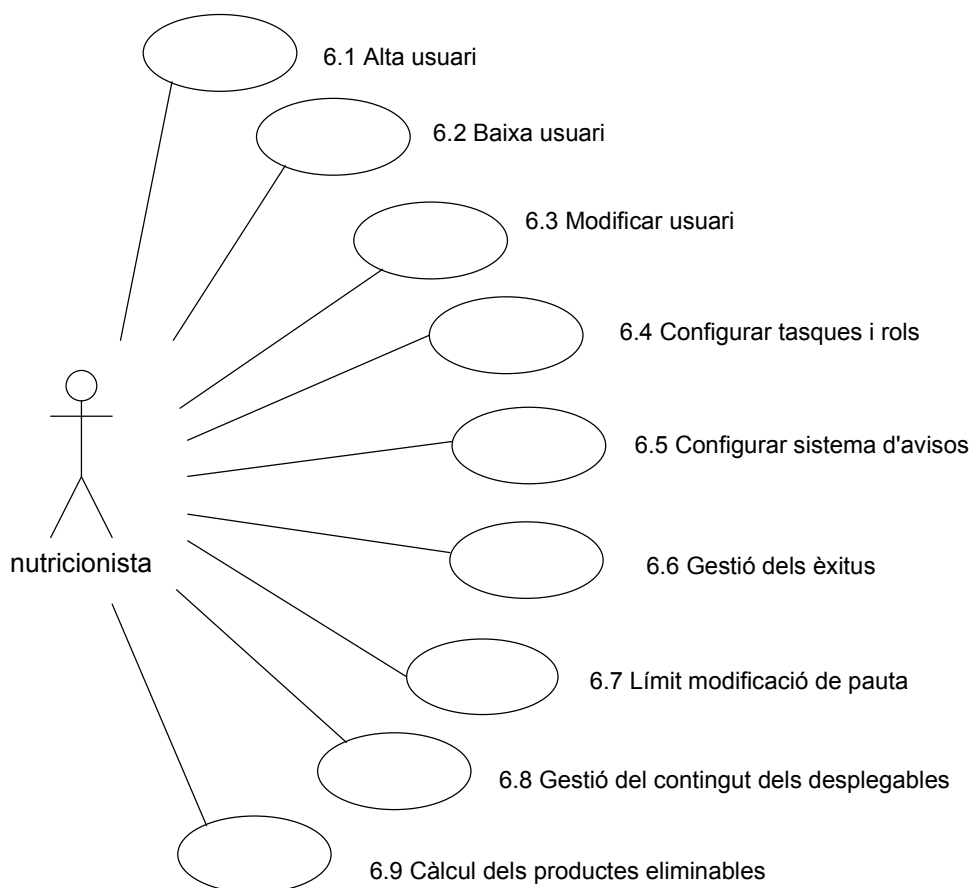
6.1 Alta usuari

6.2 Baixa usuari

6.3 Modificar usuari

6.4 Configurar tasques i rols

6.5 Configurar sistema d'avisos

nutricionista

6.6 Gestió dels èxitus

6.7 Límit modificació de pauta

6.8 Gestió del contingut dels desplegables

6.9 Càlcul dels productes eliminables